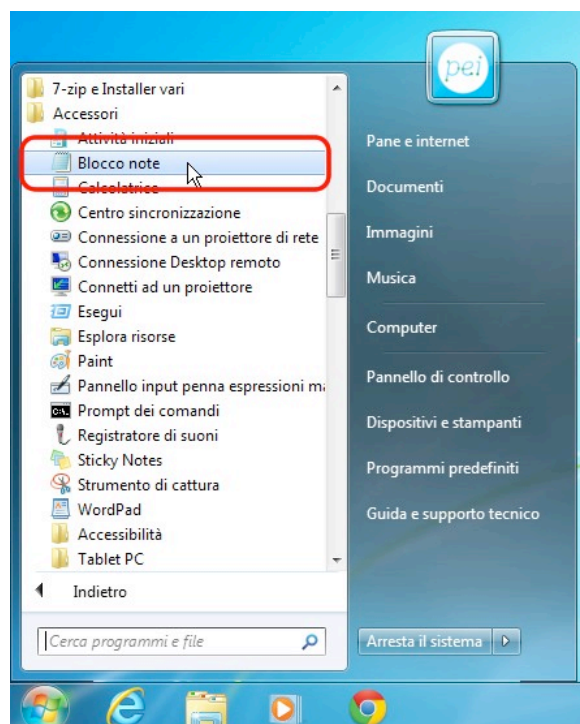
pei

7-zip e Installer vari
Accessori
Attività iniziali
Blocco note
Calcolatrice
Centro sincronizzazione
Connessione a un proiettore di rete
Connessione Desktop remoto
Connetti ad un proiettore
Esegui
Esplora risorse
Paint
Pannello input penna espressioni ma
Prompt dei comandi
Registratore di suoni
Sticky Notes
Strumento di cattura
WordPad
Accessibilità
Tablet PC

Indietro

Cerca programmi e file

Pane e internet
Documenti
Immagini
Musica
Computer
Pannello di controllo
Dispositivi e stampanti
Programmi predefiniti
Guida e supporto tecnico

Arresta il sistema